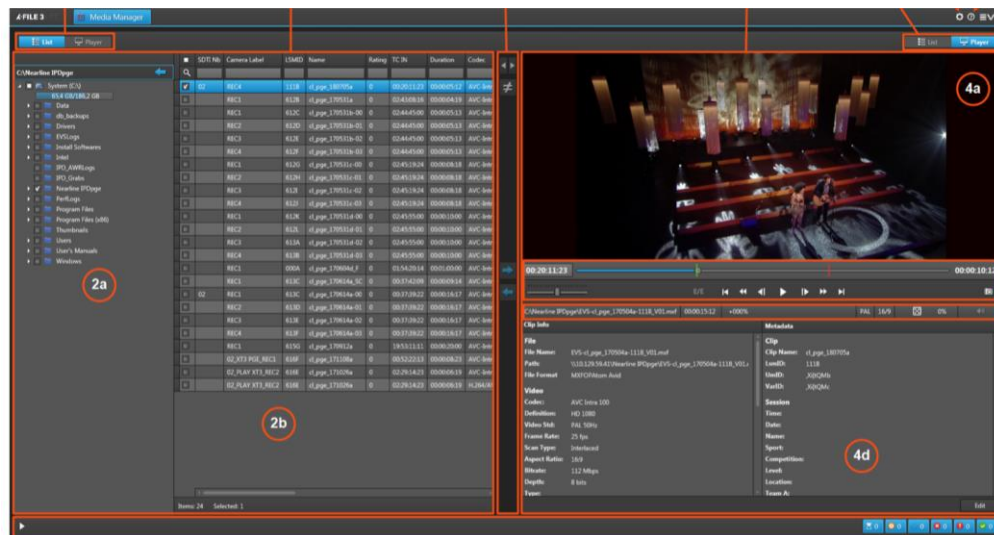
FILE 3 Media Manager

List Player

List Player

C:\Nearline IPDpge

System (C:)
854 GB/186,2 GB
Data
db_backups
Drivers
EVSLogs
Install Softwares
Intel
IPD_AWRLogs
IPD_Grabs
Nearline IPDpge
PerfLogs
Program Files
Program Files (x86)
Thumbnails
Users
User's Manuals
Windows

2a

| | SDTI Nb | Camera Label | LSMID | Name | Rating | TC IN | Duration | Codec |
|---|---|---|---|---|---|---|---|---|
| | 02 | REC4 | 111B | cl_pge_180705a | 0 | 00:20:11:23 | 00:00:05:12 | AVC-Intr |
| | | REC1 | 612B | cl_pge_170531a | 0 | 02:43:08:16 | 00:00:04:19 | AVC-Intr |
| | | REC2 | 612C | cl_pge_170531b-00 | 0 | 02:44:45:00 | 00:00:05:13 | AVC-Intr |
| | | REC2 | 612D | cl_pge_170531b-01 | 0 | 02:44:45:00 | 00:00:05:13 | AVC-Intr |
| | | REC3 | 612E | cl_pge_170531b-02 | 0 | 02:44:45:00 | 00:00:05:13 | AVC-Intr |
| | | REC4 | 612F | cl_pge_170531b-03 | 0 | 02:44:45:00 | 00:00:05:13 | AVC-Intr |
| | | REC1 | 612G | cl_pge_170531c-00 | 0 | 02:45:19:24 | 00:00:08:18 | AVC-Intr |
| | | REC2 | 612H | cl_pge_170531c-01 | 0 | 02:45:19:24 | 00:00:08:18 | AVC-Intr |
| | | REC3 | 612I | cl_pge_170531c-02 | 0 | 02:45:19:24 | 00:00:08:18 | AVC-Intr |
| | | REC4 | 612J | cl_pge_170531c-03 | 0 | 02:45:19:24 | 00:00:08:18 | AVC-Intr |
| | | REC1 | 612K | cl_pge_170531d-00 | 0 | 02:45:55:00 | 00:00:10:00 | AVC-Intr |
| | | REC2 | 612L | cl_pge_170531d-01 | 0 | 02:45:55:00 | 00:00:10:00 | AVC-Intr |
| | | REC3 | 613A | cl_pge_170531d-02 | 0 | 02:45:55:00 | 00:00:10:00 | AVC-Intr |
| | | REC4 | 613B | cl_pge_170531d-03 | 0 | 02:45:55:00 | 00:00:10:00 | AVC-Intr |
| | | REC1 | 000A | cl_pge_170604d_F | 0 | 01:54:20:14 | 00:01:00:00 | AVC-Intr |
| | | REC1 | 613C | cl_pge_170614a_SC | 0 | 00:37:42:09 | 00:00:09:14 | AVC-Intr |
| | 02 | REC1 | 613C | cl_pge_170614a-00 | 0 | 00:37:39:22 | 00:00:16:17 | AVC-Intr |
| | | REC2 | 613D | cl_pge_170614a-01 | 0 | 00:37:39:22 | 00:00:16:17 | AVC-Intr |
| | | REC3 | 613E | cl_pge_170614a-02 | 0 | 00:37:39:22 | 00:00:16:17 | AVC-Intr |
| | | REC4 | 613F | cl_pge_170614a-03 | 0 | 00:37:39:22 | 00:00:16:17 | AVC-Intr |
| | | REC1 | 615G | cl_pge_170912a | 0 | 19:53:11:11 | 00:00:20:00 | AVC-Intr |
| | | 02_XT3 PGE_REC1 | 618F | cl_pge_171108a | 0 | 00:52:22:13 | 00:00:08:23 | AVC-Intr |
| | | 02_PLAY XT3_REC2 | 618E | cl_pge_171026a | 0 | 02:29:14:23 | 00:00:06:19 | AVC-Intr |
| | | 02_PLAY XT3_REC2 | 618E | cl_pge_171026a | 0 | 02:29:14:23 | 00:00:06:19 | H.264/ |

2b

Items: 24 Selected: 1

4a

00:20:11:23 00:00:10:1

E/E

C:\Nearline IPDpge\EVS-cl_pge_170504a-1118_V01.mxf 00:00:15:12 +000% PAL 16/9 0%

Clip Info

File
File Name: EVS-cl_pge_170504a-1118_V01.mxf
Path: \\10.129.59.41\Nearline IPDpge\EVS-cl_pge_170504a-1118_V01.
File Format: MXFOPAtom Avid

Video
Codec: AVC Intra 100
Definition: HD 1080
Video Std: PAL 50Hz
Frame Rate: 25 fps
Scan Type: Interlaced
Aspect Ratio: 16/9
Bitrate: 112 Mbps
Depth: 8 bits
Type:

Metadata

Clip
Clip Name: cl_pge_180705a
LsmID: 111B
UmID: _XJ@QMb
VarID: _XJ@QMc

Session
Time:
Date:
Name:
Sport:
Competition:
Level:
Location:
Team A:

4d

Edit